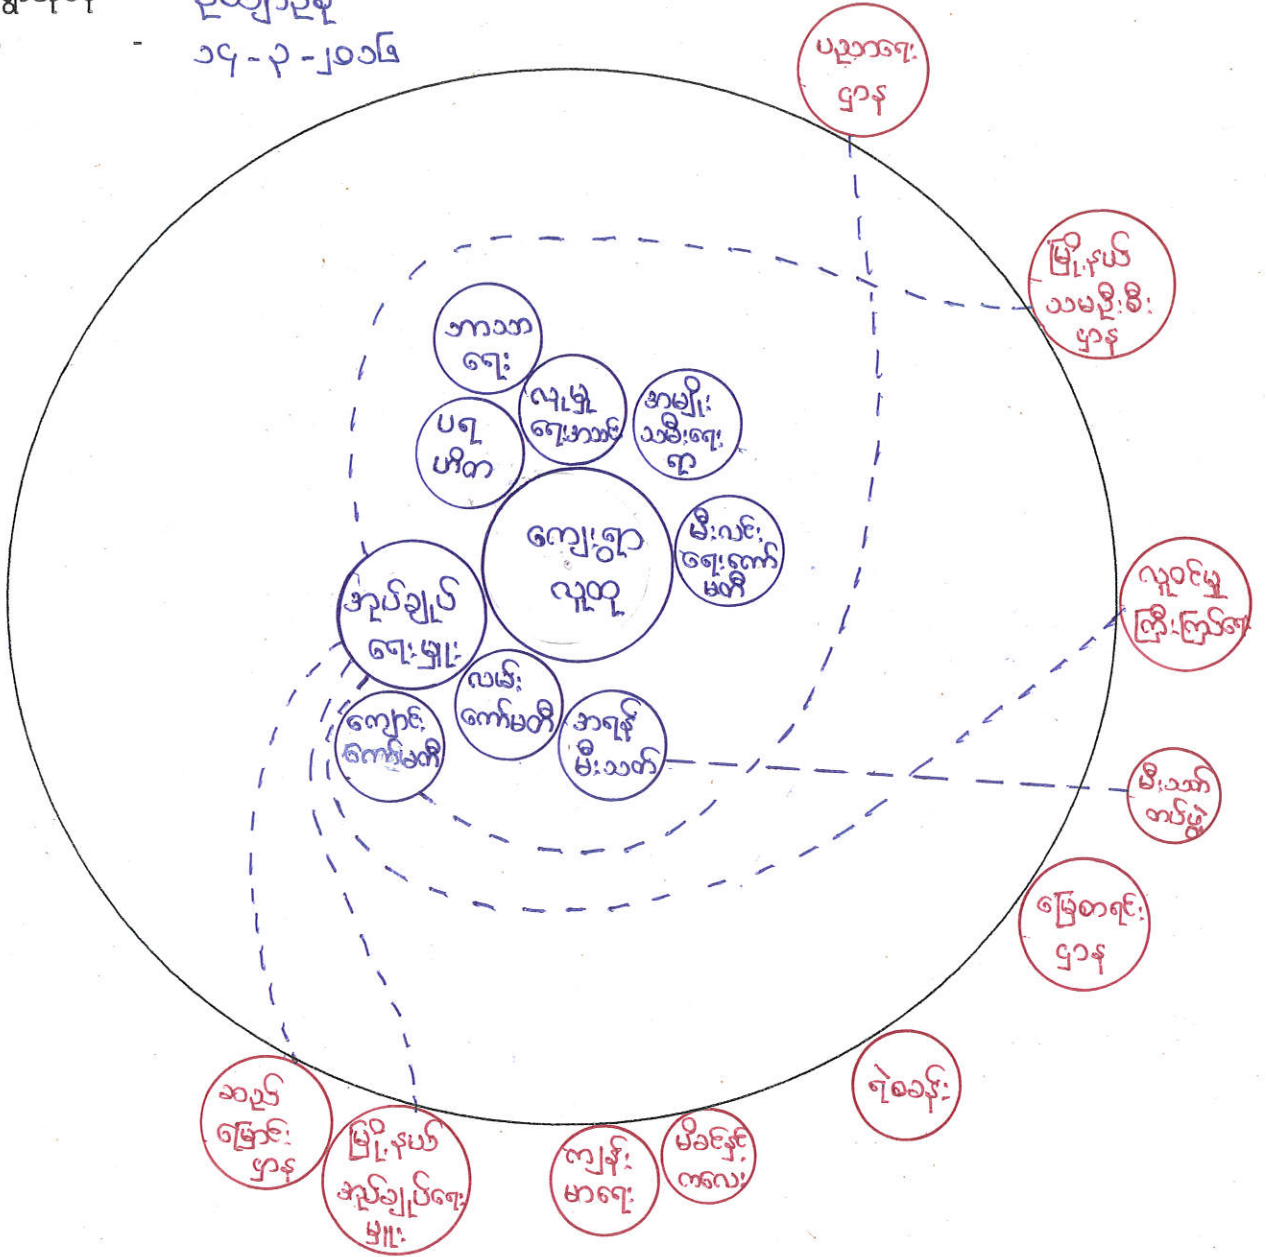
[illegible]  ဦးဝဏ္ဏ
- ၁၄-၃-၂၀၁၆

ပညာရေး ဌာန

မြို့နယ် သမဝါယမ ဌာန

လူဝင်မှု ကြီးကြပ်ရေး

မီးသတ် တပ်ဖွဲ့

မြေစာရင်း ဌာန

ရဲစခန်း

မိခင်နှင့် ကလေး

ကျန်းမာရေး

မြို့နယ် အုပ်ချုပ်ရေးမှူး

သစ်တော ဌာန

သာသနာရေး

လူမှုရေးအသင်း

အမျိုးသမီးရေးရာ

ပရဟိတ

ကျေးရွာ လူထု

မီးလင်းရေးကော်မတီ

အုပ်ချုပ်ရေးမှူး

လမ်းကော်မတီ

အရန်မီးသတ်

ကျောင်းကော်မတီ